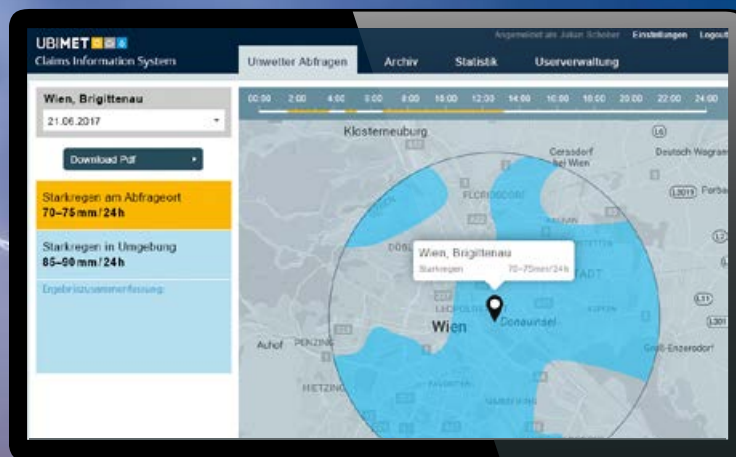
UBIMET
Claims Information System

Unwetter Abfragen
Archiv
Statistik
Userverwaltung

Angemeldet als Johan Scheiber
Einstellungen
Logout

Wien, Brigittenau
21.06.2017

Download Pdf

Starkregen am Abfrageort
70–75 mm / 24 h

Starkregen in Umgebung
85–90 mm / 24 h

Ergebniszusammenfassung

00:00 2:00 4:00 6:00 8:00 10:00 12:00 14:00 16:00 18:00 20:00 22:00 24:00

Klosterneuburg
Gerasdorf bei Wien
Deutsch Wagram
FLORIDSDORF
DÖBLING
Wien, Brigittenau
Starkregen 70–75 mm / 24 h
STADT
Donauinsel
Wien
LEOPOLDSTADT
Auhof
PENZING
HIETZING
Groß-Enzersdorf